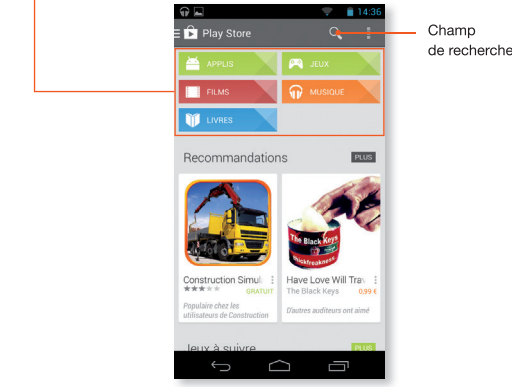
14:36

Play Store

Champ de recherche

APPLIS

JEUX

FILMS

MUSIQUE

LIVRES

Recommandations

PLUS

Construction Simul

GRATUIT

Populaire chez les utilisateurs de Construction

The Black Keys

thickfreakness

Have Love Will Trav

The Black Keys

0,99 €

D'autres auditeurs ont aimé

Jeux à suivre

PLUS